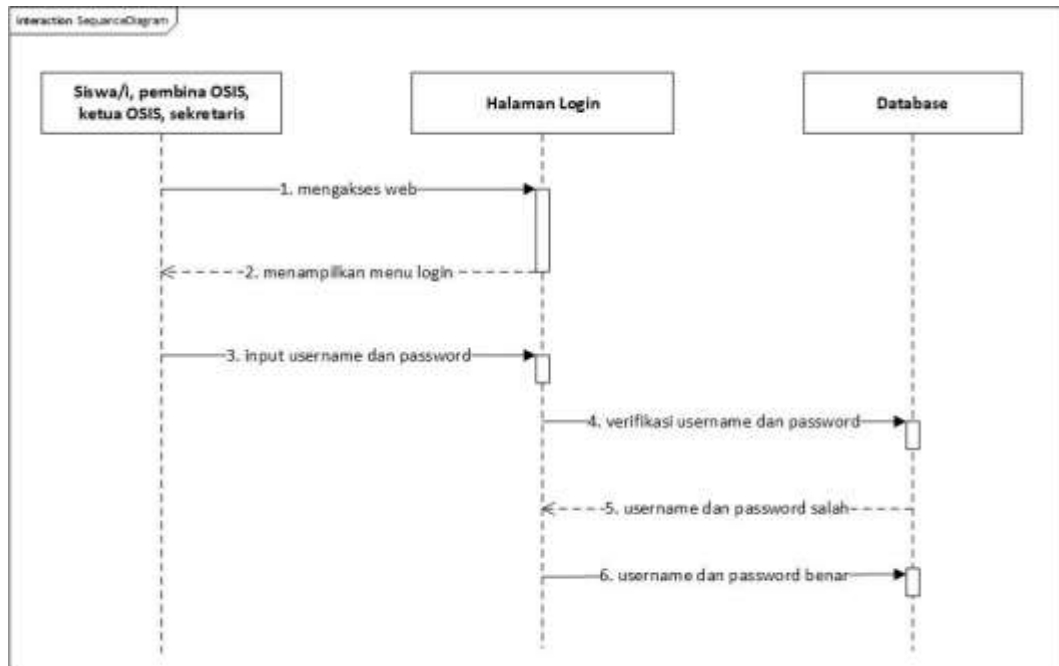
interaction SequenceDiagram

Siswa/i, pembina OSIS, ketua OSIS, sekretaris

Halaman Login

Database

1. mengakses web

2. menampilkan menu login

3. input username dan password

4. verifikasi username dan password

5. username dan password salah

6. username dan password benar